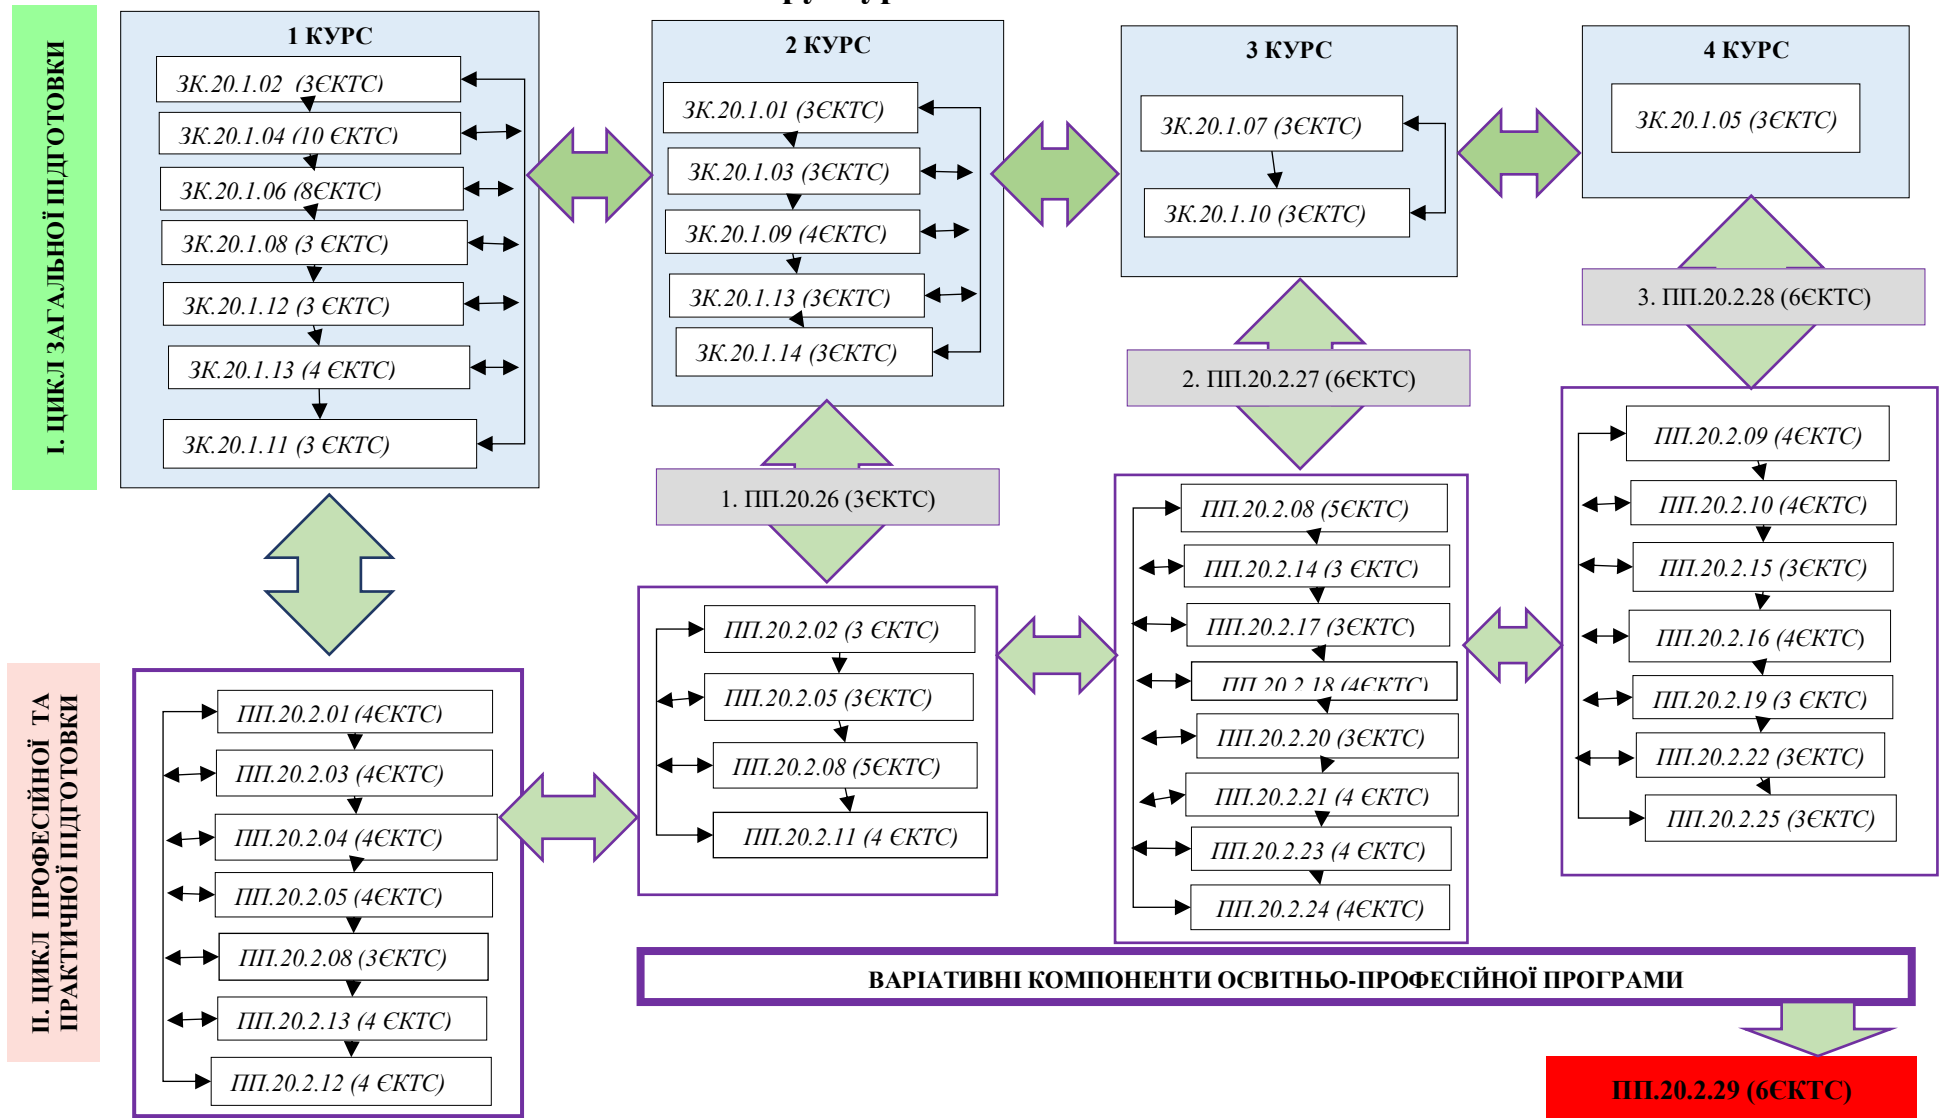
I. ЦИКЛ ЗАГАЛЬНОЇ ПІДГОТОВКИ

1 КУРС
ЗК.20.1.02 (3ЄКТС)
ЗК.20.1.04 (10 ЄКТС)
ЗК.20.1.06 (8ЄКТС)
ЗК.20.1.08 (3 ЄКТС)
ЗК.20.1.12 (3 ЄКТС)
ЗК.20.1.13 (4 ЄКТС)
ЗК.20.1.11 (3 ЄКТС)

2 КУРС
ЗК.20.1.01 (3ЄКТС)
ЗК.20.1.03 (3ЄКТС)
ЗК.20.1.09 (4ЄКТС)
ЗК.20.1.13 (3ЄКТС)
ЗК.20.1.14 (3ЄКТС)

3 КУРС
ЗК.20.1.07 (3ЄКТС)
ЗК.20.1.10 (3ЄКТС)

4 КУРС
ЗК.20.1.05 (3ЄКТС)

3. ПП.20.2.28 (6ЄКТС)

2. ПП.20.2.27 (6ЄКТС)

1. ПП.20.26 (3ЄКТС)

II. ЦИКЛ ПРОФЕСІЙНОЇ ТА ПРАКТИЧНОЇ ПІДГОТОВКИ

ПП.20.2.01 (4ЄКТС)
ПП.20.2.03 (4ЄКТС)
ПП.20.2.04 (4ЄКТС)
ПП.20.2.05 (4ЄКТС)
ПП.20.2.08 (3ЄКТС)
ПП.20.2.13 (4 ЄКТС)
ПП.20.2.12 (4 ЄКТС)

ПП.20.2.02 (3 ЄКТС)
ПП.20.2.05 (3ЄКТС)
ПП.20.2.08 (5ЄКТС)
ПП.20.2.11 (4 ЄКТС)

ПП.20.2.08 (5ЄКТС)
ПП.20.2.14 (3 ЄКТС)
ПП.20.2.17 (3ЄКТС)
ПП.20.2.18 (4ЄКТС)
ПП.20.2.20 (3ЄКТС)
ПП.20.2.21 (4 ЄКТС)
ПП.20.2.23 (4 ЄКТС)
ПП.20.2.24 (4ЄКТС)

ПП.20.2.09 (4ЄКТС)
ПП.20.2.10 (4ЄКТС)
ПП.20.2.15 (3ЄКТС)
ПП.20.2.16 (4ЄКТС)
ПП.20.2.19 (3 ЄКТС)
ПП.20.2.22 (3ЄКТС)
ПП.20.2.25 (3ЄКТС)

ВАРІАТИВНІ КОМПОНЕНТИ ОСВІТНЬО-ПРОФЕСІЙНОЇ ПРОГРАМИ

ПП.20.2.29 (6ЄКТС)